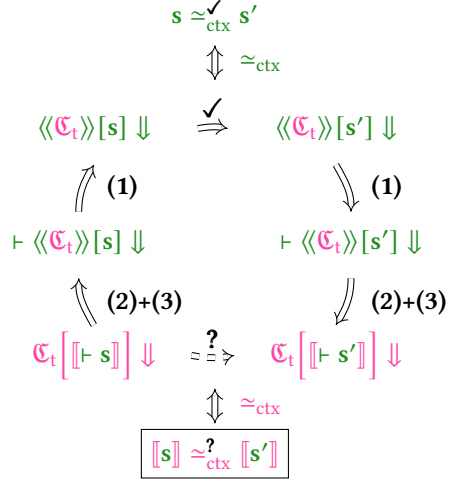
$\mathbf{s} \simeq^{\checkmark}_{\text{ctx}} \mathbf{s}'$

$\Updownarrow \quad \simeq_{\text{ctx}}$

$\langle\langle \mathfrak{C}_t \rangle\rangle [\mathbf{s}] \Downarrow \quad \overset{\checkmark}{\Rightarrow} \quad \langle\langle \mathfrak{C}_t \rangle\rangle [\mathbf{s}'] \Downarrow$

(1) (1)

$\vdash \langle\langle \mathfrak{C}_t \rangle\rangle [\mathbf{s}] \Downarrow \quad \vdash \langle\langle \mathfrak{C}_t \rangle\rangle [\mathbf{s}'] \Downarrow$

(2)+(3) (2)+(3)

$\mathfrak{C}_t \left[ [\![ \vdash \mathbf{s} ]\!] \right] \Downarrow \quad \overset{?}{\Rightarrow} \quad \mathfrak{C}_t \left[ [\![ \vdash \mathbf{s}' ]\!] \right] \Downarrow$

$\Updownarrow \quad \simeq_{\text{ctx}}$

$[\![\mathbf{s}]\!] \simeq^{?}_{\text{ctx}} [\![\mathbf{s}']\!]$